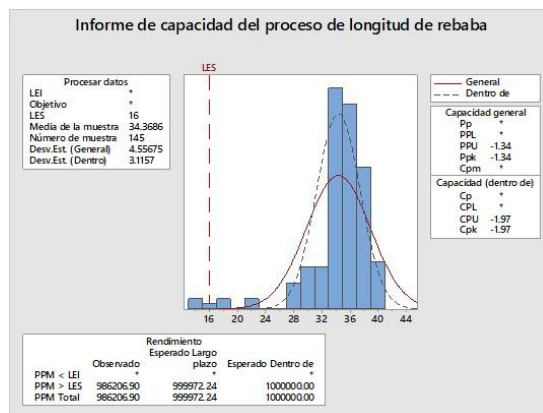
Informe de capacidad del proceso de longitud de rebaba

Procesar datos

| | |
|---|---|
| LEI | * |
| Objetivo | * |
| LES | 16 |
| Media de la muestra | 34.3686 |
| Número de muestra | 145 |
| Desv.Est. (General) | 4.55675 |
| Desv.Est. (Dentro) | 3.1157 |

LES

16 20 24 28 32 36 40 44

General
Dentro de

Capacidad general

| | |
|---|---|
| Pp | * |
| PPL | * |
| PPU | -1.34 |
| Ppk | -1.34 |
| Cpm | * |

Capacidad (dentro de)

| | |
|---|---|
| Cp | * |
| CPL | * |
| CPU | -1.97 |
| Cpk | -1.97 |

Rendimiento

| | Observado | Esperado Largo plazo | Esperado Dentro de |
|---|---|---|---|
| PPM < LEI | * | * | * |
| PPM > LES | 986206.90 | 999972.24 | 1000000.00 |
| PPM Total | 986206.90 | 999972.24 | 1000000.00 |